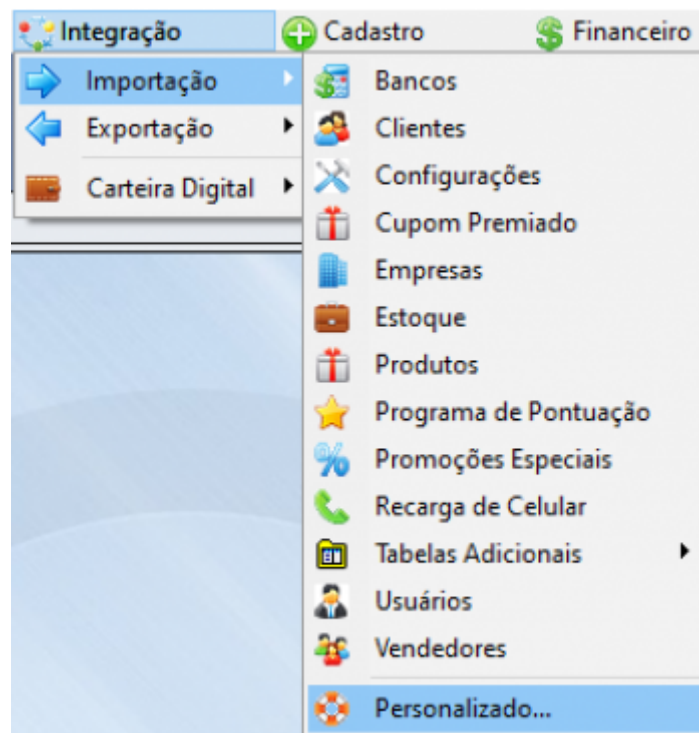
Integração Cadastro Financeiro

Importação
Exportação
Carteira Digital

Bancos
Clientes
Configurações
Cupom Premiado
Empresas
Estoque
Produtos
Programa de Pontuação
Promoções Especiais
Recarga de Celular
Tabelas Adicionais
Usuários
Vendedores
Personalizado...